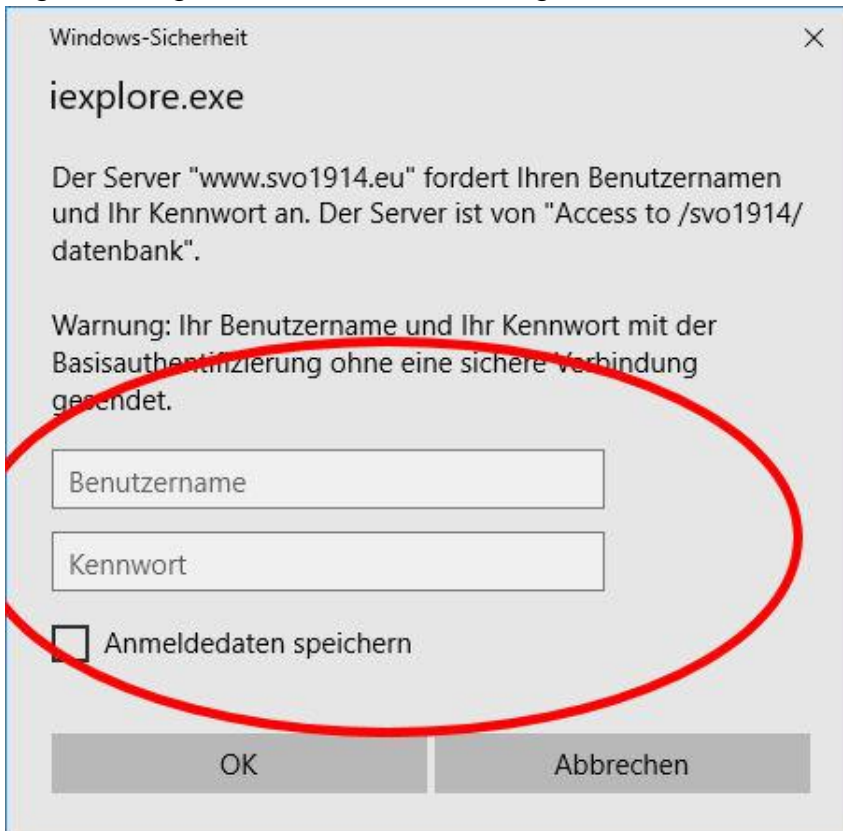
Windows-Sicherheit

×

iexplore.exe

Der Server "www.svo1914.eu" fordert Ihren Benutzernamen und Ihr Kennwort an. Der Server ist von "Access to /svo1914/ datenbank".

Warnung: Ihr Benutzername und Ihr Kennwort mit der Basisauthentifizierung ohne eine sichere Verbindung gesendet.

Benutzername

Kennwort

Anmeldedaten speichern

OK

Abbrechen